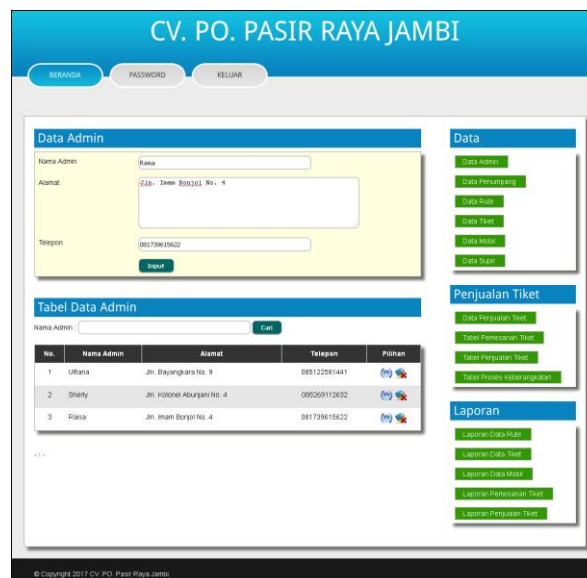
CV. PO. PASIR RAYA JAMBI

BERANDA PASSWORD KELUAR

Data Admin

Nama Admin Raisa

Alamat Jln. Imam Bonjol No. 4

Telepon 081739615622

Input

Tabel Data Admin

Nama Admin : Cari

| No. | Nama Admin | Alamat | Telepon | Pilihan |
|---|---|---|---|---|
| 1 | Uttana | Jln. Bayangkara No. 9 | 085122581441 | |
| 2 | Sherly | Jln. Kolonel Abunjani No. 4 | 085269112632 | |
| 3 | Raisa | Jln. Imam Bonjol No. 4 | 081739615622 | |

< 1 >

Data

Data Admin

Data Penumpang

Data Rute

Data Tiket

Data Mobil

Data Supir

Penjualan Tiket

Data Penjualan Tiket

Tabel Pemesanan Tiket

Tabel Penjualan Tiket

Tabel Proses Keberangkatan

Laporan

Laporan Data Rute

Laporan Data Tiket

Laporan Data Mobil

Laporan Pemesanan Tiket

Laporan Penjualan Tiket

© Copyright 2017 CV. PO. Pasir Raya Jambi